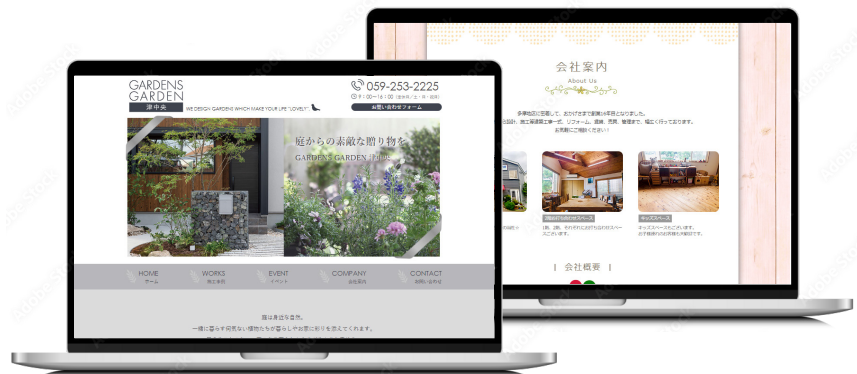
GARDENS GARDEN
津中央
WE DESIGN GARDENS WHICH MAKE YOUR LIFE "LOVELY"
059-253-2225
9:00〜16:00（定休日／土・日・祝祭）
お問い合わせフォーム

庭からの素敵な贈り物を
GARDENS GARDEN 津中央

HOME
ホーム
WORKS
施工事例
EVENT
イベント
COMPANY
会社案内
CONTACT
お問い合わせ

庭は身近な自然。
一緒に暮らす何気ない植物たちが暮らしや出窓に彩りを添えてくれます。

会社案内
About Us

多事地区に定着して、おかげさまで創業18年目となりました。
設計、施工業務（工事一式、リフォーム、造園、芝貼、管理まで、幅広く行っております。
お気軽にご相談ください！

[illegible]
打ち合わせスペース
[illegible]
キッズスペース
キッズスペースもございます。
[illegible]

会社概要